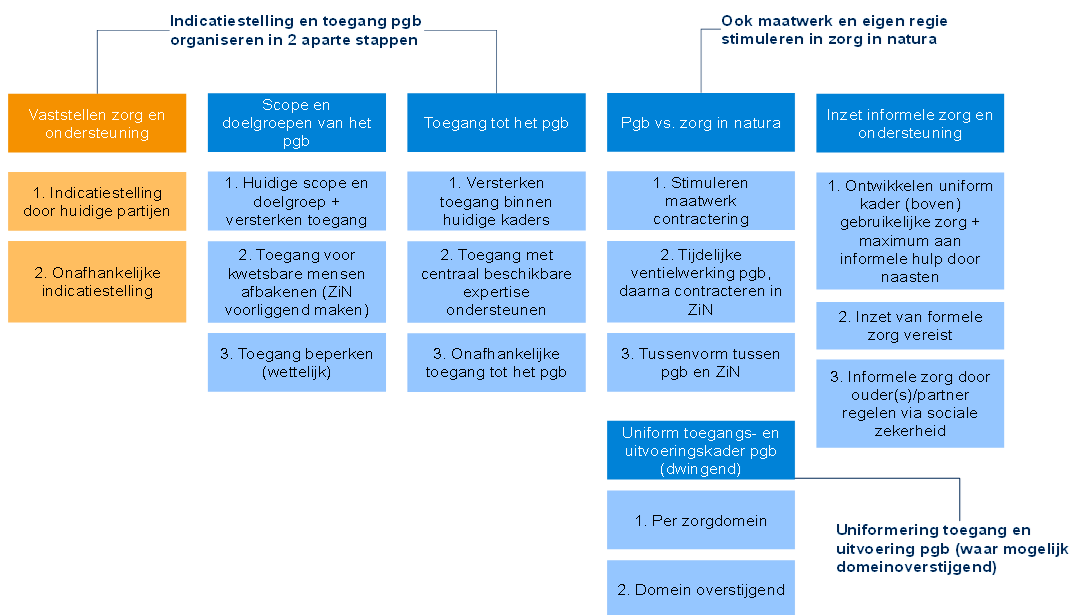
Indicatiestelling en toegang pgb organiseren in 2 aparte stappen

Ook maatwerk en eigen regie stimuleren in zorg in natura

Vaststellen zorg en ondersteuning

1. Indicatiestelling door huidige partijen

2. Onafhankelijke indicatiestelling

Scope en doelgroepen van het pgb

1. Huidige scope en doelgroep + versterken toegang

2. Toegang voor kwetsbare mensen afbakenen (ZiN voorliggend maken)

3. Toegang beperken (wettelijk)

Toegang tot het pgb

1. Versterken toegang binnen huidige kaders

2. Toegang met centraal beschikbare expertise ondersteunen

3. Onafhankelijke toegang tot het pgb

Pgb vs. zorg in natura

1. Stimuleren maatwerk contractering

2. Tijdelijke ventielwerking pgb, daarna contracteren in ZiN

3. Tussenvorm tussen pgb en ZiN

Uniform toegangs- en uitvoeringskader pgb (dwingend)

1. Per zorgdomein

2. Domein overstijgend

Inzet informele zorg en ondersteuning

1. Ontwikkelen uniform kader (boven) gebruikelijke zorg + maximum aan informele hulp door naasten

2. Inzet van formele zorg vereist

3. Informele zorg door ouder(s)/partner regelen via sociale zekerheid

Uniformering toegang en uitvoering pgb (waar mogelijk domeinoverstijgend)